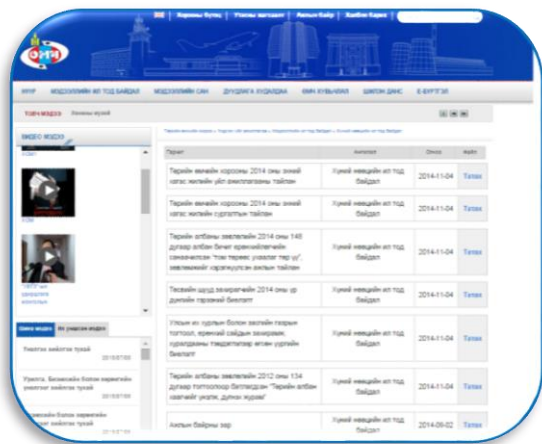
ЭМ | Хариулт бичих | Утасны жагсаалт | Ажлын байр | Хайлт Хариу

ЭМЯ

НҮҮР | МЭДЭЭЛЛИЙН ИЛ ТОД БАЙДАЛ | МЭДЭЭЛЛИЙН САН | ДҮРЭМ, ЖУРАМ | ЭМЧ ХУВЬЧИЛСАН | ЦАХИМ ДАНС | Е-БҮРТГЭЛ

ТОВЧ МЭДЭЭ | Хэвлэлийн мэдээ

ВИДЕО МЭДЭЭ

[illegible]

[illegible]

"ЭРҮҮЛ" ... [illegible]

Шинэ мэдээ | Их уншсан мэдээ

Үзэлтэн ажилтан тухай
2015/07/09

Үзэлтэн, Хөдөлмөр болон эрүүл мэндийн ажилтан тухай
2015/07/09

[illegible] болон эрүүл мэндийн ажилтан тухай
2015/07/09

Тэргүүн мэдээлэл > Хүний нөөц > Мэдээллийн ил тод байдал > Хүний нөөцийн ил тод байдал

| Гарчиг | Ангилал | Огноо | Файл |
|---|---|---|---|
| Тэрийн явцийн хороонд 2014 оны оныг хагас жилийн үйл ажиллагааны тайлан | Хүний нөөцийн ил тод байдал | 2014-11-04 | Татах |
| Тэрийн явцийн хороонд 2014 оны оныг хагас жилийн сургалтын тайлан | Хүний нөөцийн ил тод байдал | 2014-11-04 | Татах |
| Тэрийн албаны зөвлөлийн 2014 оны 148 дугаар албан бичиг хэрэгжилтийн санамж "Ёсны төрийн хүний нөөц тэр үү", зөвлөмжийг хэрэгжүүлэх ажлын тайлан | Хүний нөөцийн ил тод байдал | 2014-11-04 | Татах |
| Төсвийн шууд захирагчийн 2014 оны үр дүнгийн гэрээний биелэлт | Хүний нөөцийн ил тод байдал | 2014-11-04 | Татах |
| Утсын их сургууль болон эмэлийн газрын төлөвлөгөө, хүний нөөц, хугацааны тэмдэглэлтэй ногоон биелэлт | Хүний нөөцийн ил тод байдал | 2014-11-04 | Татах |
| Тэрийн албаны зөвлөлийн 2012 оны 134 дугаар тогтоолоор батлагдсан "Төрийн албан хаагчийн үнэлгээ, дүгнэх журам" | Хүний нөөцийн ил тод байдал | 2014-11-04 | Татах |
| Ажлын байрны зар | Хүний нөөцийн ил тод байдал | 2014-09-02 | Татах |